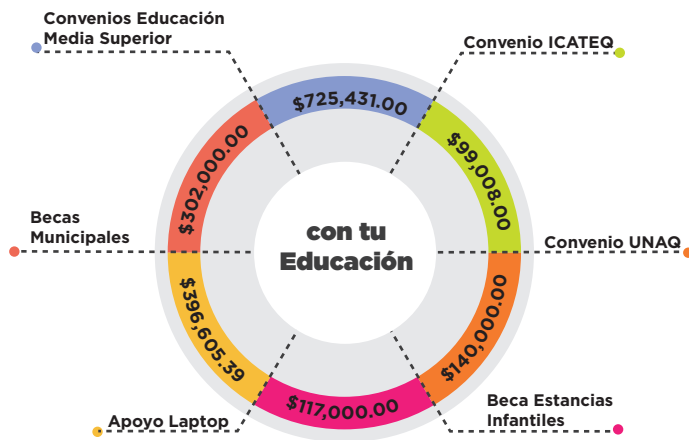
Convenios Educación Media Superior

Convenio ICATEQ

$725,431.00

$302,000.00

$99,008.00

Becas Municipales

con tu Educación

Convenio UNAQ

$396,605.39

$140,000.00

$117,000.00

Apoyo Laptop

Beca Estancias Infantiles